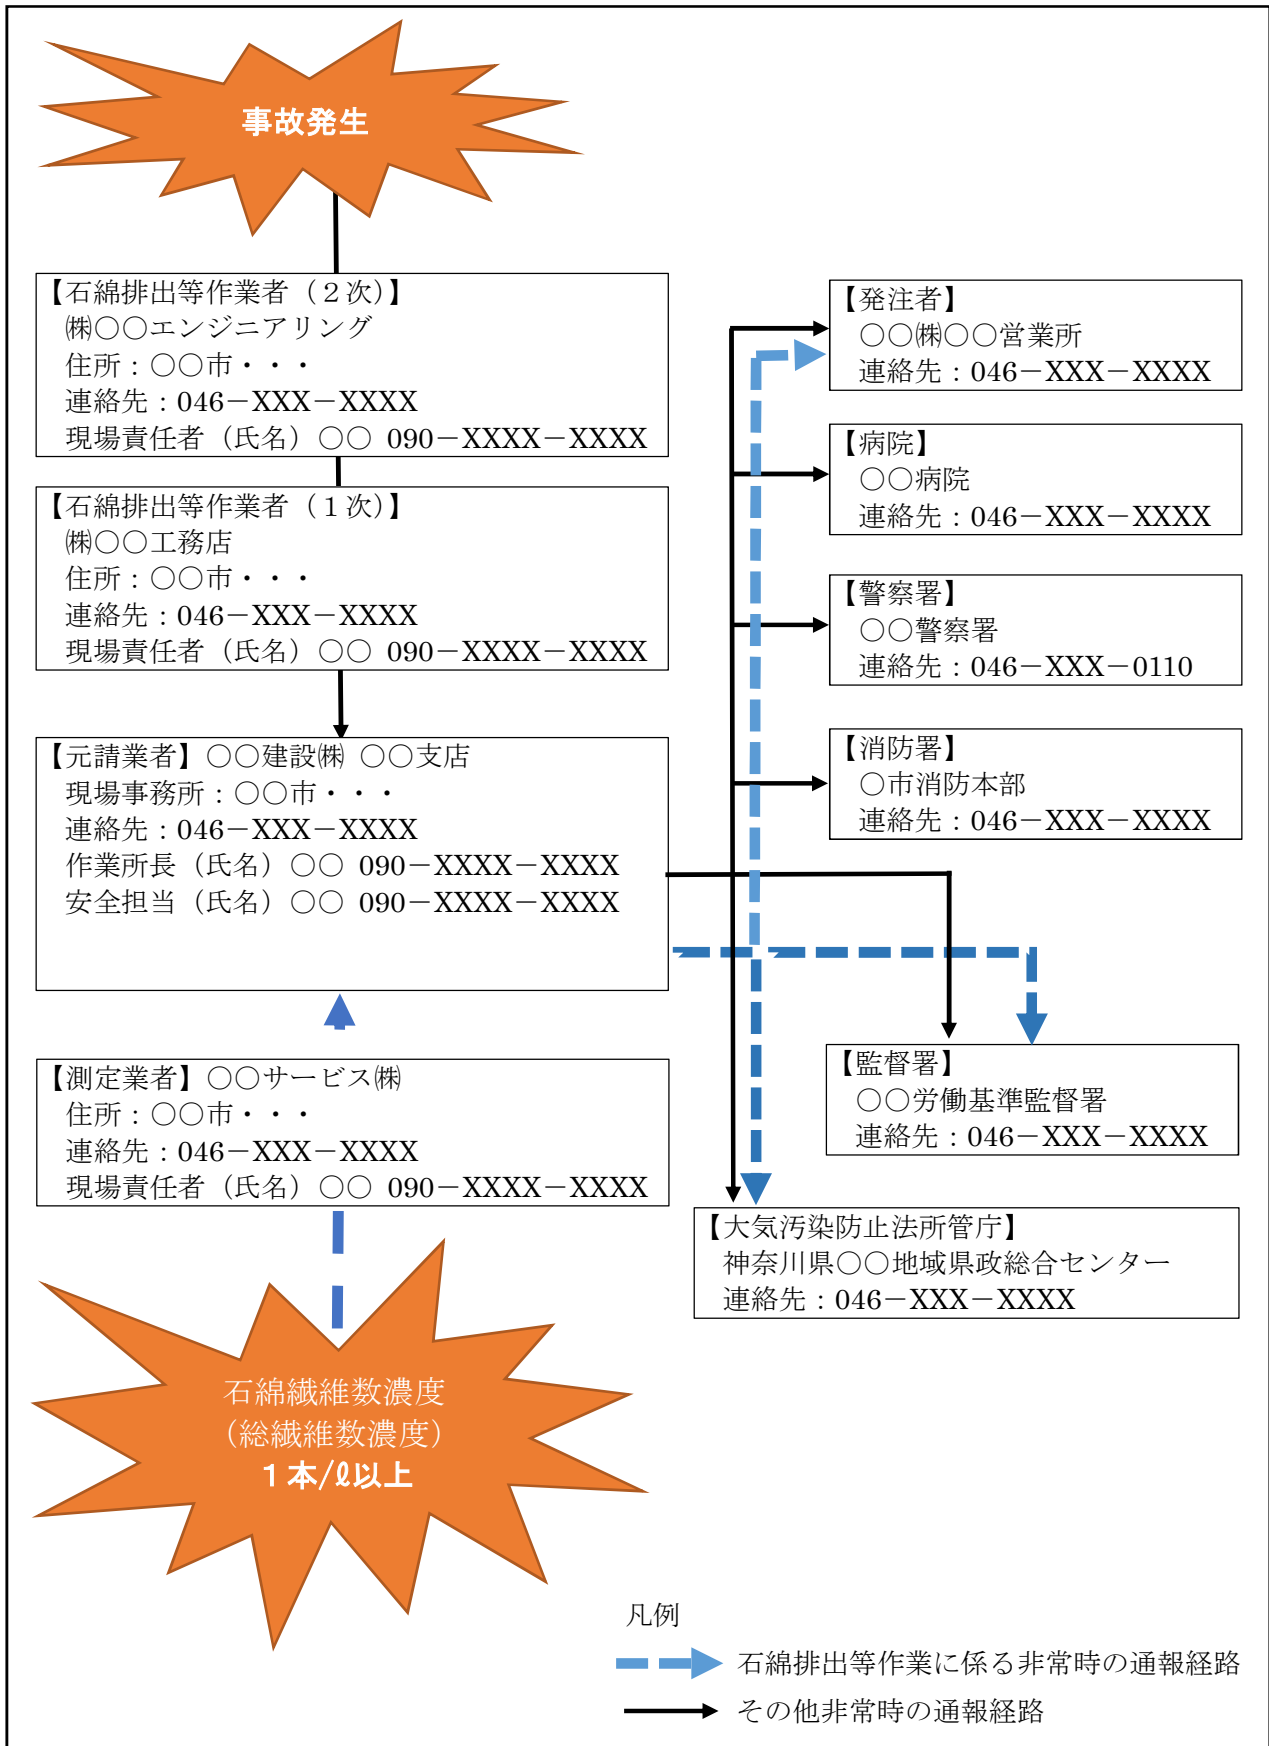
事故発生

【石綿排出等作業者（２次）】
㈱○○エンジニアリング
住所：○○市・・・
連絡先：046－XXX－XXXX
現場責任者（氏名）○○ 090－XXXX－XXXX

【石綿排出等作業者（１次）】
㈱○○工務店
住所：○○市・・・
連絡先：046－XXX－XXXX
現場責任者（氏名）○○ 090－XXXX－XXXX

【元請業者】○○建設㈱ ○○支店
現場事務所：○○市・・・
連絡先：046－XXX－XXXX
作業所長（氏名）○○ 090－XXXX－XXXX
安全担当（氏名）○○ 090－XXXX－XXXX

【測定業者】○○サービス㈱
住所：○○市・・・
連絡先：046－XXX－XXXX
現場責任者（氏名）○○ 090－XXXX－XXXX

石綿繊維数濃度
（総繊維数濃度）
１本/ℓ以上

【発注者】
○○㈱○○営業所
連絡先：046－XXX－XXXX

【病院】
○○病院
連絡先：046－XXX－XXXX

【警察署】
○○警察署
連絡先：046－XXX－0110

【消防署】
○市消防本部
連絡先：046－XXX－XXXX

【監督署】
○○労働基準監督署
連絡先：046－XXX－XXXX

【大気汚染防止法所管庁】
神奈川県○○地域県政総合センター
連絡先：046－XXX－XXXX

凡例
石綿排出等作業に係る非常時の通報経路
その他非常時の通報経路